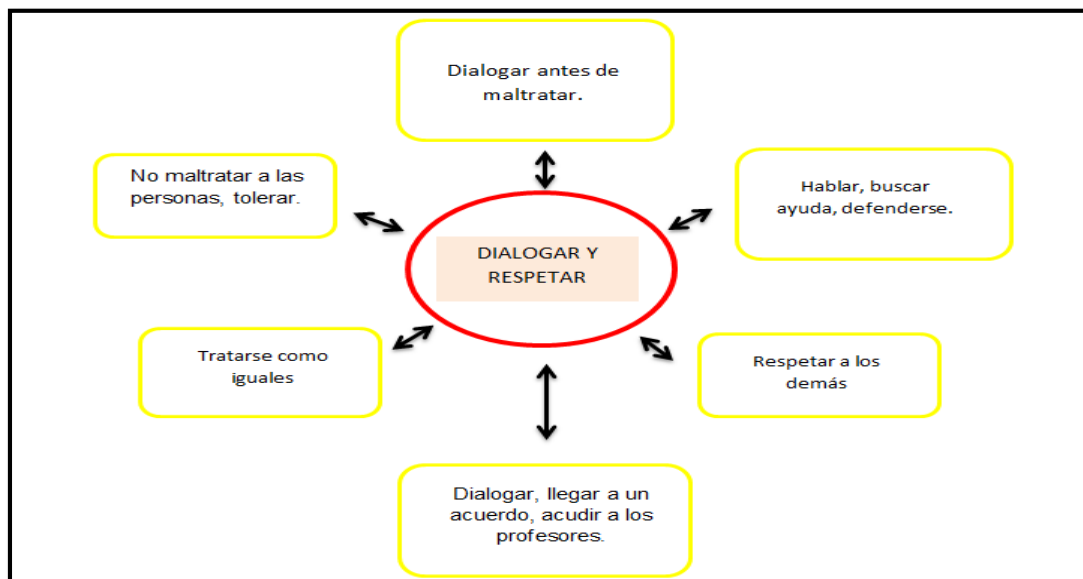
Dialogar antes de maltratar.

No maltratar a las personas, tolerar.

Hablar, buscar ayuda, defenderse.

DIALOGAR Y RESPETAR

Tratarse como iguales

Respetar a los demás

Dialogar, llegar a un acuerdo, acudir a los profesores.